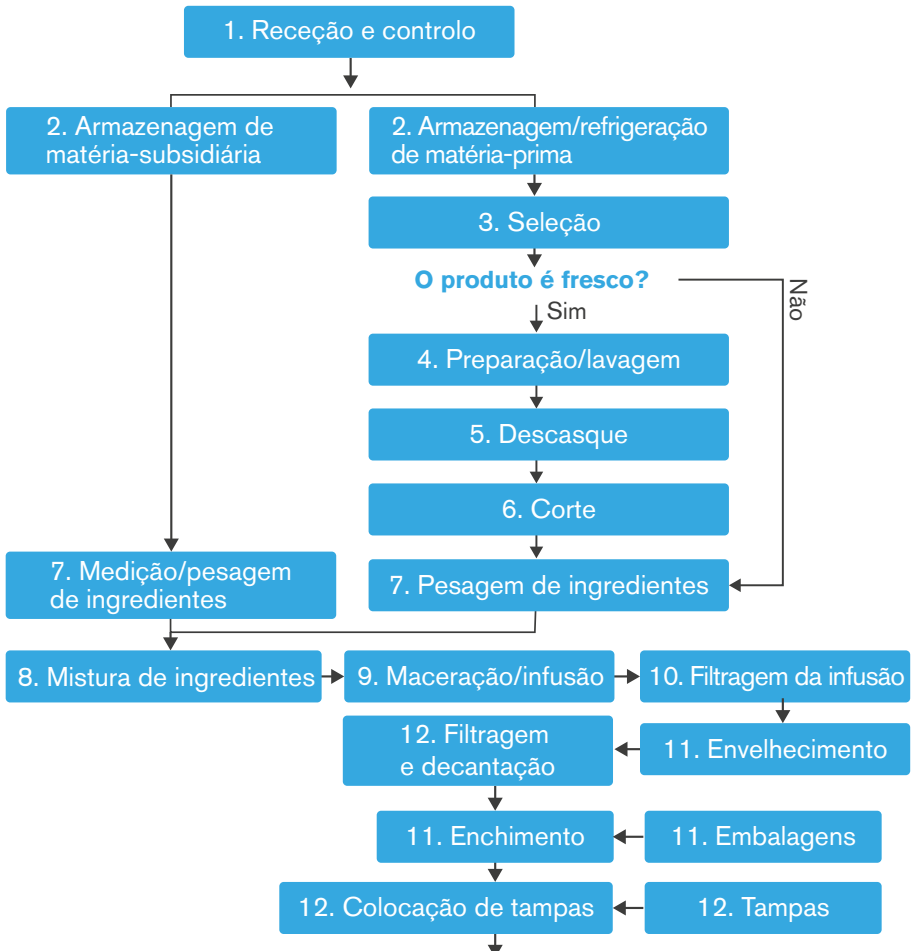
1. Receção e controlo

2. Armazenagem de matéria-subsidiária

2. Armazenagem/refrigeração de matéria-prima

3. Seleção

O produto é fresco?

Não

Sim

4. Preparação/lavagem

5. Descasque

6. Corte

7. Medição/pesagem de ingredientes

7. Pesagem de ingredientes

8. Mistura de ingredientes

9. Maceração/infusão

10. Filtragem da infusão

12. Filtragem e decantação

11. Envelhecimento

11. Enchimento

11. Embalagens

12. Colocação de tampas

12. Tampas